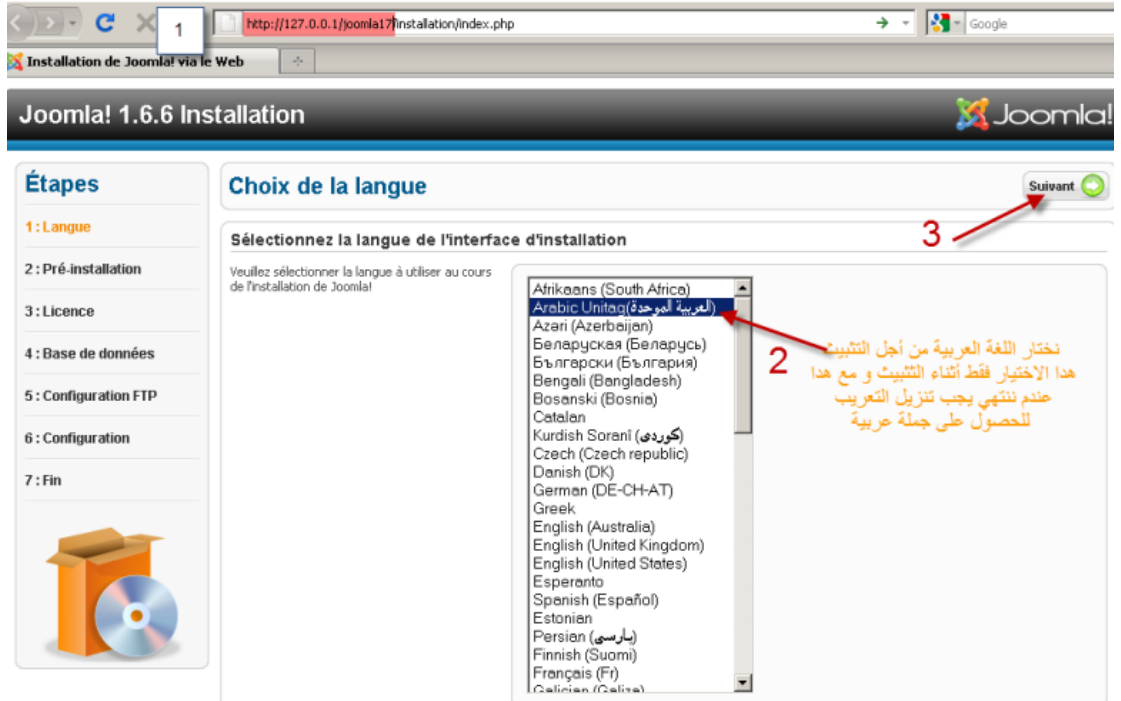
1

http://127.0.0.1/joomla17/installation/index.php

Google

Installation de Joomla! via le Web

Joomla! 1.6.6 Installation

Joomla!

Étapes

1 : Langue

2 : Pré-installation

3 : Licence

4 : Base de données

5 : Configuration FTP

6 : Configuration

7 : Fin

Choix de la langue

Suivant

3

Sélectionnez la langue de l'interface d'installation

Veuillez sélectionner la langue à utiliser au cours de l'installation de Joomla!

Afrikaans (South Africa)
Arabic Unitag(العربية الموحدة)
Azari (Azerbaijan)
Беларуская (Беларусь)
Български (България)
Bengali (Bangladesh)
Bosanski (Bosnia)
Catalan
Kurdish Soranî (كوردی)
Czech (Czech republic)
Danish (DK)
German (DE-CH-AT)
Greek
English (Australia)
English (United Kingdom)
English (United States)
Esperanto
Spanish (Español)
Estonian
Persian (پارسی)
Finnish (Suomi)
Français (Fr)
Galician (Galiza)

2

نختار اللغة العربية من أجل التثبيت هدا الاختيار فقط أثناء التثبيث و مع هدا عندم ننتهي يجب تنزيل التعريب للحصول على جملة عربية